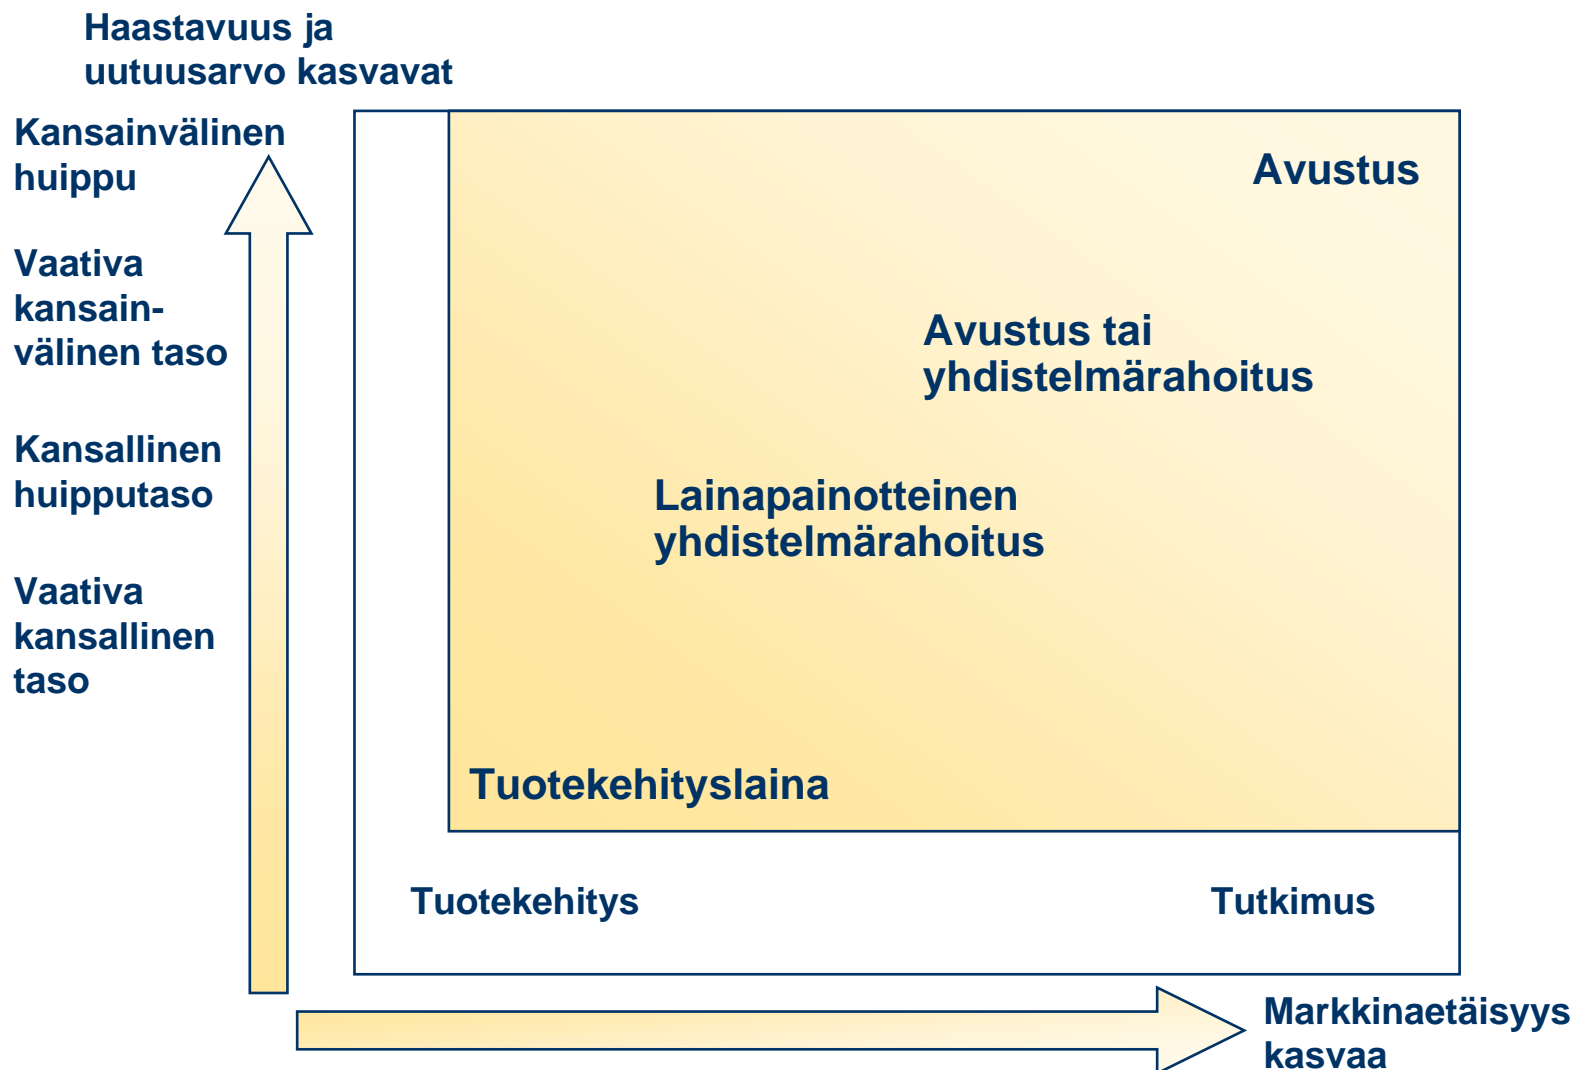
Haastavuus ja uutuusarvo kasvavat

Kansainvälinen huippu

Vaativa kansainvälinen taso

Kansallinen huipputaso

Vaativa kansallinen taso

Avustus

Avustus tai yhdistelmärahoitus

Lainapainotteinen yhdistelmärahoitus

Tuotekehityslaina

Tuotekehitys

Tutkimus

Markkinaetäisyys kasvaa